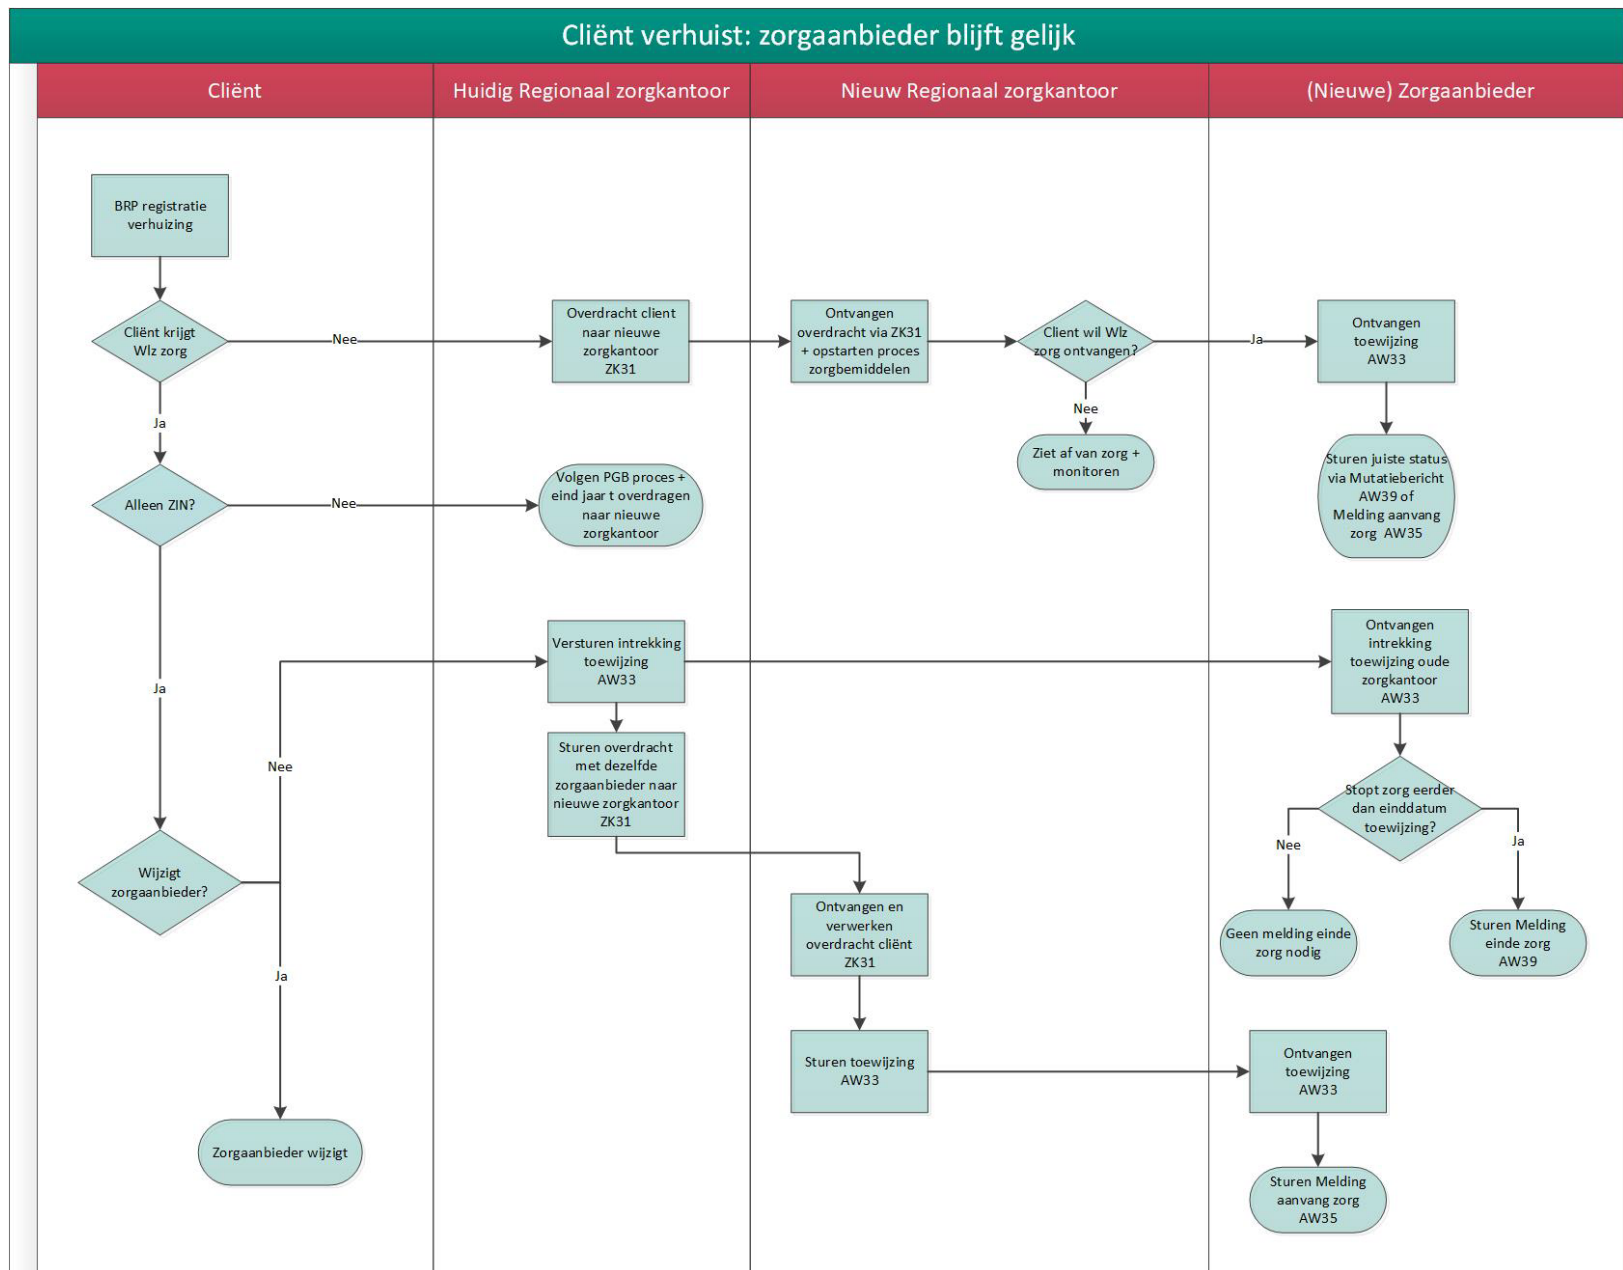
Cliënt verhuist: zorgaanbieder blijft gelijk

Cliënt

Huidig Regionaal zorgkantoor

Nieuw Regionaal zorgkantoor

(Nieuwe) Zorgaanbieder

BRP registratie verhuizing

Cliënt krijgt Wlz zorg

Nee

Overdracht client naar nieuwe zorgkantoor ZK31

Ontvangen overdracht via ZK31 + opstarten proces zorgbemiddelen

Client wil Wlz zorg ontvangen?

Ja

Ontvangen toewijzing AW33

Nee

Ziet af van zorg + monitoren

Sturen juiste status via Mutatiebericht AW39 of Melding aanvang zorg AW35

Ja

Alleen ZIN?

Nee

Volgen PGB proces + eind jaar t overdragen naar nieuwe zorgkantoor

Ja

Versturen intrekking toewijzing AW33

Ontvangen intrekking toewijzing oude zorgkantoor AW33

Nee

Sturen overdracht met dezelfde zorgaanbieder naar nieuwe zorgkantoor ZK31

Stopt zorg eerder dan einddatum toewijzing?

Nee

Ja

Wijzigt zorgaanbieder?

Ontvangen en verwerken overdracht cliënt ZK31

Geen melding einde zorg nodig

Sturen Melding einde zorg AW39

Ja

Sturen toewijzing AW33

Ontvangen toewijzing AW33

Zorgaanbieder wijzigt

Sturen Melding aanvang zorg AW35